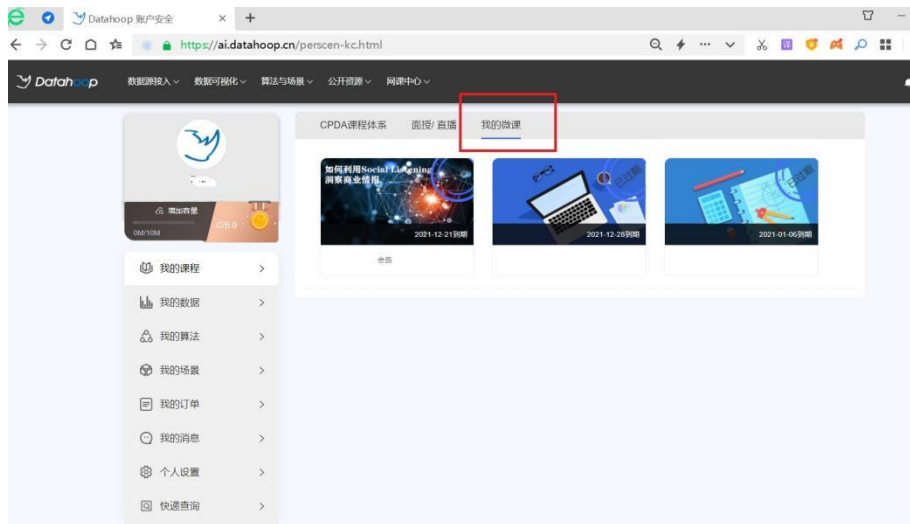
Datahoop 账户安全 × +

https://ai.datahoop.cn/perscen-kc.html

Datahoop 数据源接入 数据可视化 算法与场景 公开资源 网课中心

增加容量
0M/10M

我的课程 >
我的数据 >
我的算法 >
我的场景 >
我的订单 >
我的消息 >
个人设置 >
快速查询 >

CPDA课程体系 面授/直播 我的微课

如何利用Social Listening洞察商业情报
2021-12-21到期
会员

已过期
2021-12-28到期

已过期
2021-01-06到期